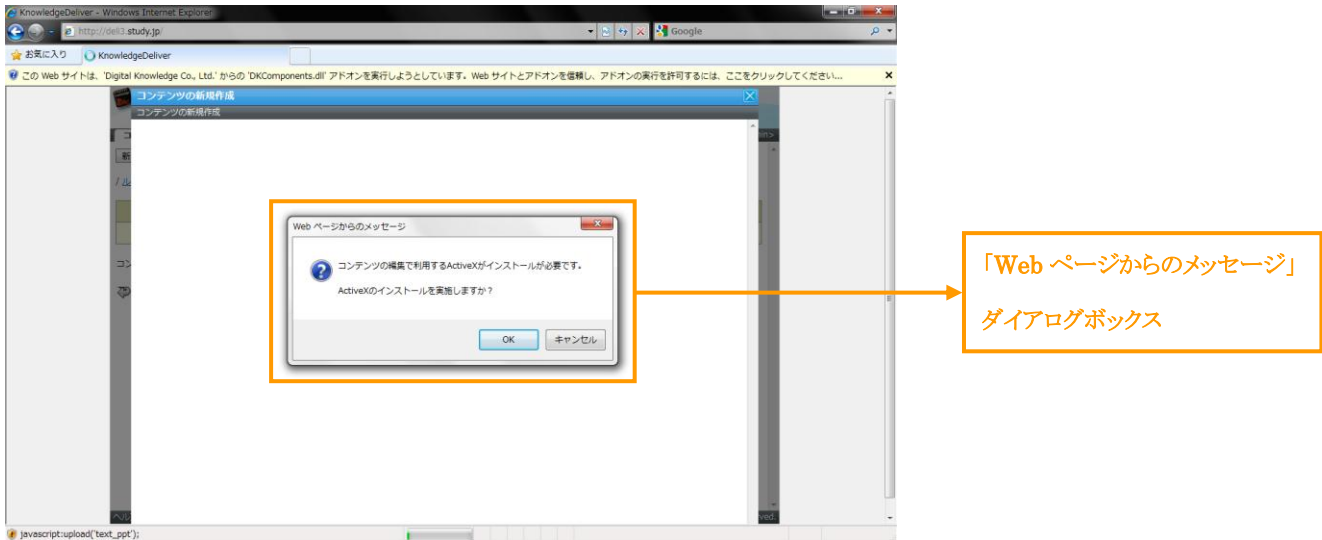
KnowledgeDeliver - Windows Internet Explorer

http://deli3.study.jp/

Google

お気に入り

KnowledgeDeliver

この Web サイトは、'Digital Knowledge Co., Ltd.' からの 'DKComponents.dll' アドオンを実行しようとしています。Web サイトとアドオンを信頼し、アドオンの実行を許可するには、ここをクリックしてください...

コンテンツの新規作成

コンテンツの新規作成

Web ページからのメッセージ

コンテンツの編集で利用するActiveXがインストールが必要です。

ActiveXのインストールを実施しますか？

OK

キャンセル

「Web ページからのメッセージ」

ダイアログボックス

javascript:upload('text_ppt');